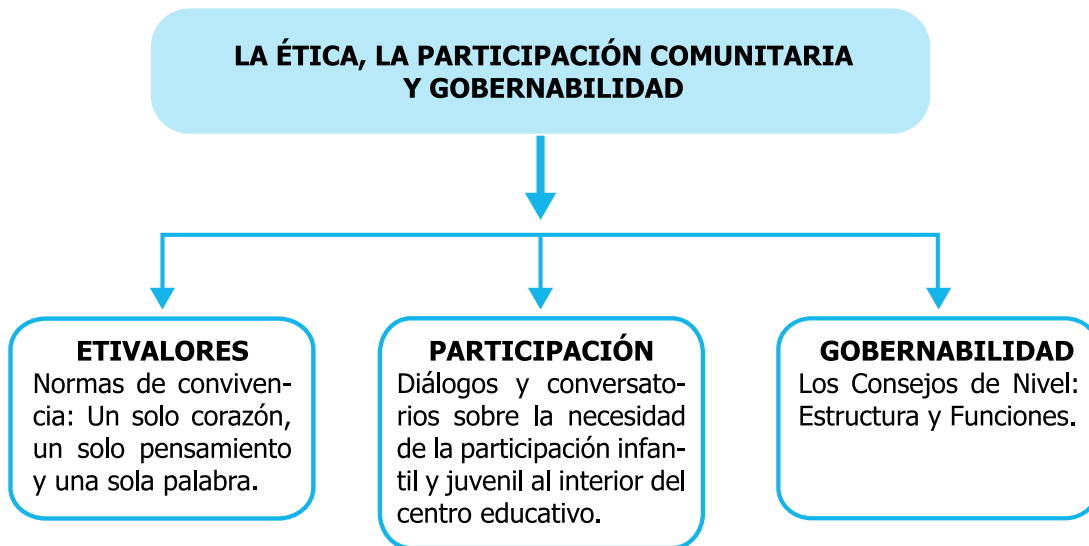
LA ÉTICA, LA PARTICIPACIÓN COMUNITARIA Y GOBERNABILIDAD

ETIVALORES
Normas de convivencia: Un solo corazón, un solo pensamiento y una sola palabra.

PARTICIPACIÓN
Diálogos y conversatorios sobre la necesidad de la participación infantil y juvenil al interior del centro educativo.

GOBERNABILIDAD
Los Consejos de Nivel: Estructura y Funciones.